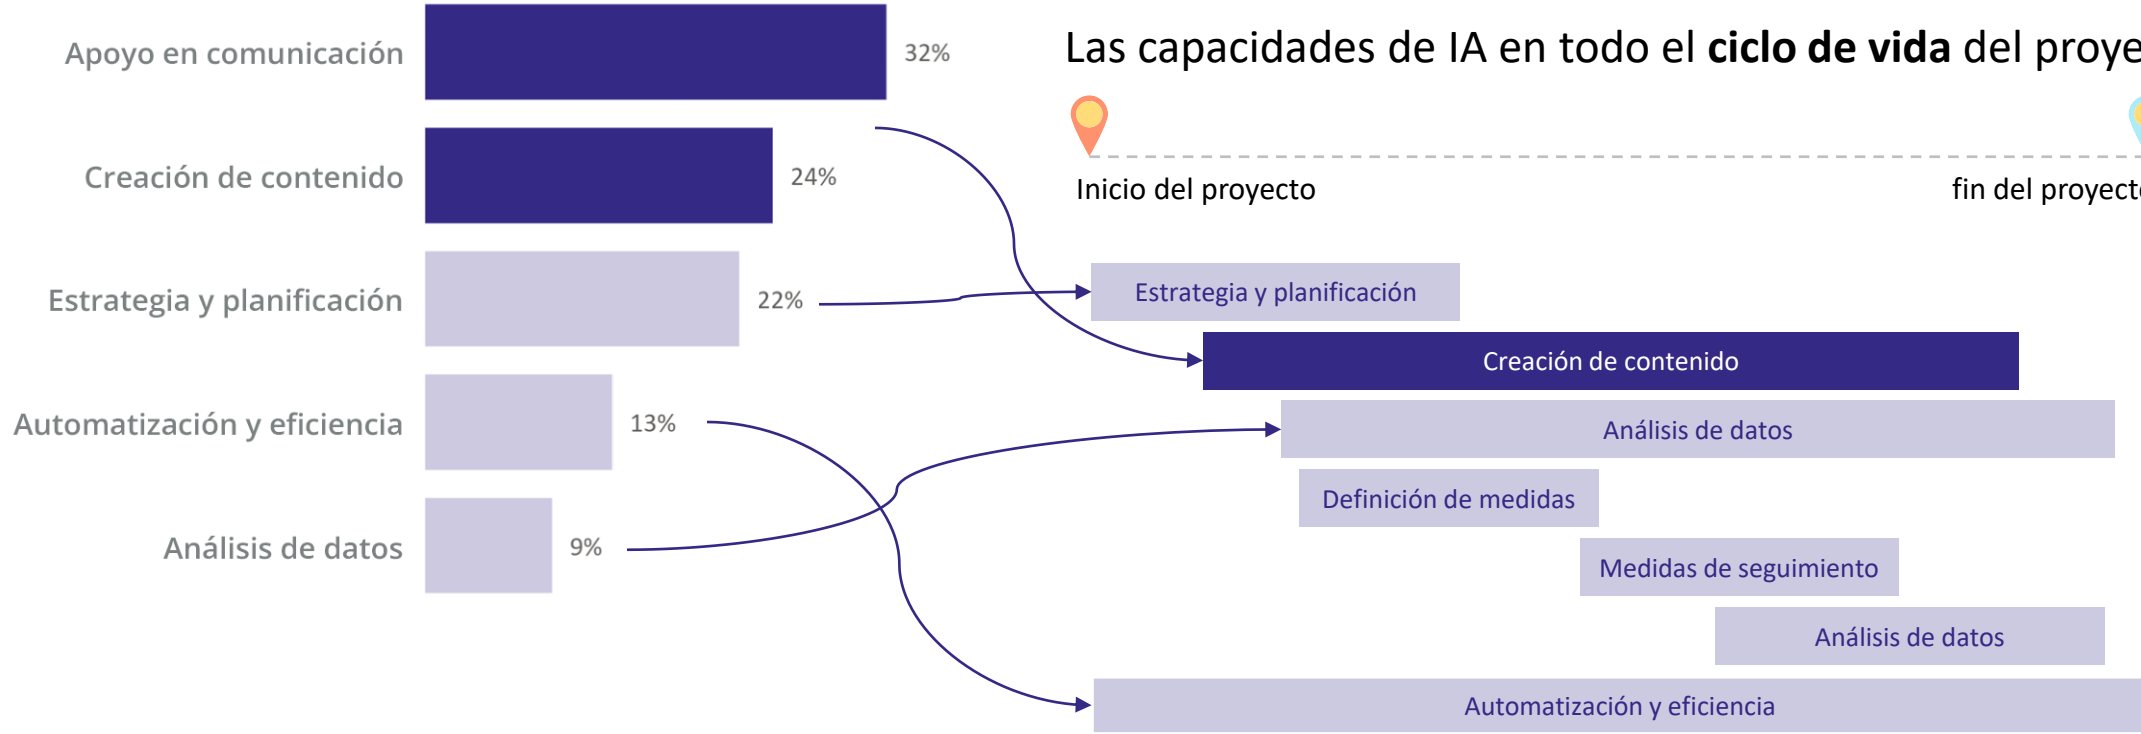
Apoyo en comunicación 32%
Creación de contenido 24%
Estrategia y planificación 22%
Automatización y eficiencia 13%
Análisis de datos 9%

Las capacidades de IA en todo el **ciclo de vida** del proye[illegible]

Inicio del proyecto

fin del proyect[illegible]

Estrategia y planificación

Creación de contenido

Análisis de datos

Definición de medidas

Medidas de seguimiento

Análisis de datos

Automatización y eficiencia